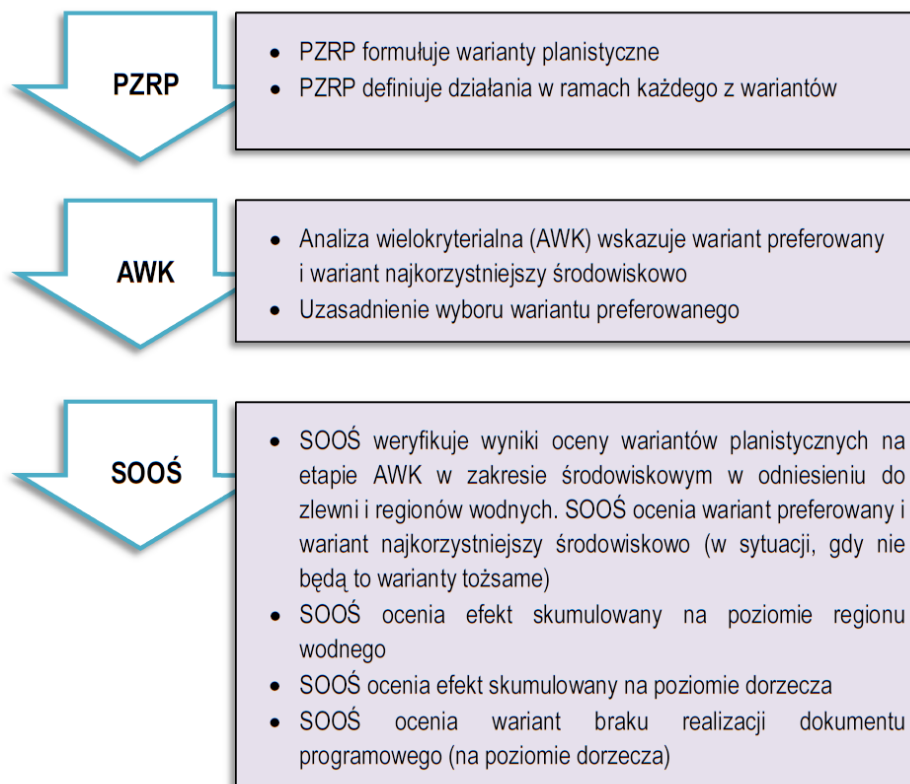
PZRP

- PZRP formułuje warianty planistyczne
- PZRP definiuje działania w ramach każdego z wariantów

AWK

- Analiza wielokryterialna (AWK) wskazuje wariant preferowany i wariant najkorzystniejszy środowiskowo
- Uzasadnienie wyboru wariantu preferowanego

SOOŚ

- SOOŚ weryfikuje wyniki oceny wariantów planistycznych na etapie AWK w zakresie środowiskowym w odniesieniu do zlewni i regionów wodnych. SOOŚ ocenia wariant preferowany i wariant najkorzystniejszy środowiskowo (w sytuacji, gdy nie będą to warianty tożsame)
- SOOŚ ocenia efekt skumulowany na poziomie regionu wodnego
- SOOŚ ocenia efekt skumulowany na poziomie dorzecza
- SOOŚ ocenia wariant braku realizacji dokumentu programowego (na poziomie dorzecza)